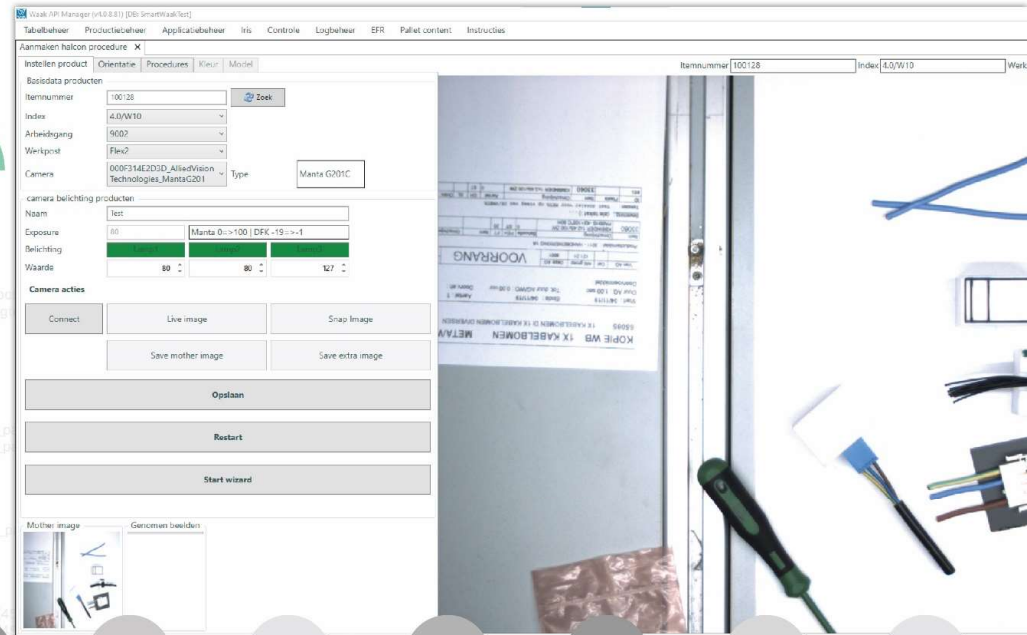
Waak API Manager (v1.0.8.81) [DB: SmartWaakTest]

Tabelbeheer Productiebeheer Applicatiebeheer Iris Controle Logbeheer EFR Pallet content Instructies

Aanmaken halcon procedure ×

Instellen product Orientatie Procedures Kleur Model

Itemnummer 100128 Index 4.0/W10 Werk

Basisdata producten

Itemnummer 100128 Zoek

Index 4.0/W10

Arbeidsgang 9002

Werkpost Flex2

Camera 000F314E2D3D_AlliedVision Technologies_MantaG201 Type Manta G201C

camera belichting producten

Naam Test

Exposure 80 Manta 0=>100 | DFK -19=>-1

Belichting Lamp1 Lamp2 Lamp3

Waarde 80 80 127

Camera acties

Connect Live image Snap Image

Save mother image Save extra image

Opslaan

Restart

Start wizard

Mother image Genomen beelden

KOPIE WB 1X KABELBOMEN METAW

VOORRANG